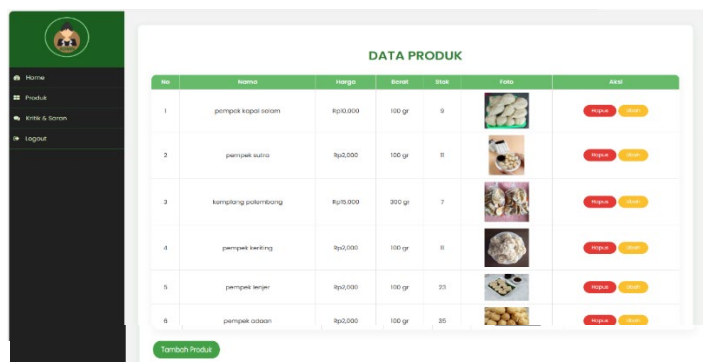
Home
Produk
Kritik & Saran
Logout

DATA PRODUK

| No | Nama | Harga | Berat | Stok | Foto | Aksi |
|---|---|---|---|---|---|---|
| 1 | pempek kapal selam | Rp10,000 | 100 gr | 9 | | Hapus Ubah |
| 2 | pempek sutra | Rp2,000 | 100 gr | 11 | | Hapus Ubah |
| 3 | kemplang palembang | Rp15,000 | 300 gr | 7 | | Hapus Ubah |
| 4 | pempek keriting | Rp2,000 | 100 gr | 11 | | Hapus Ubah |
| 5 | pempek lenjer | Rp2,000 | 100 gr | 23 | | Hapus Ubah |
| 6 | pempek adaan | Rp2,000 | 100 gr | 35 | | Hapus Ubah |

Tambah Produk